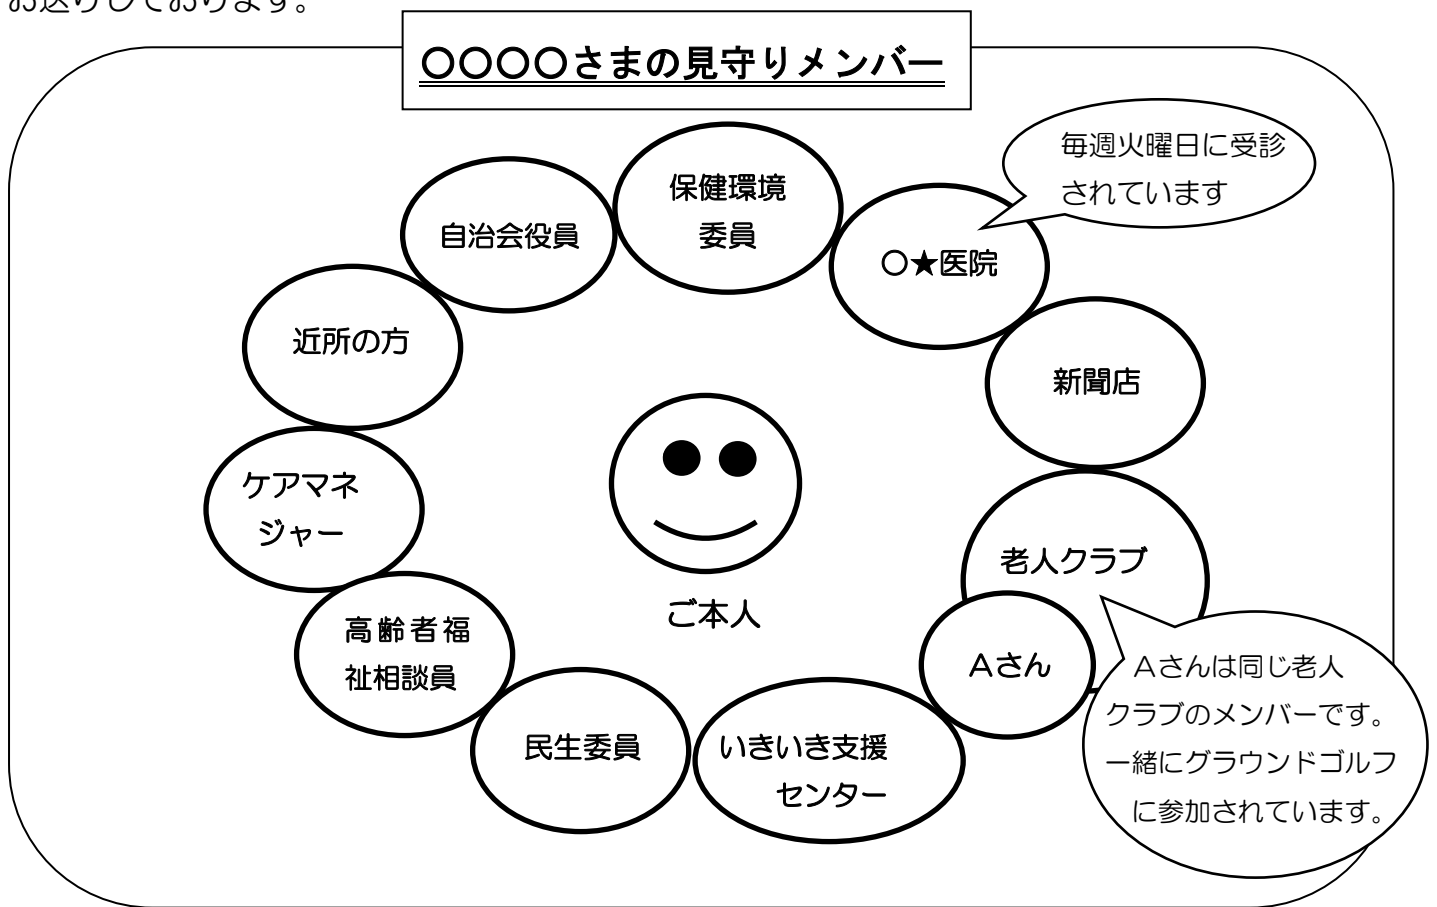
お送りしております。

○○○○さまの見守りメンバー

毎週火曜日に受診されています

保健環境委員

自治会役員

○★医院

近所の方

新聞店

ご本人

ケアマネジャー

老人クラブ

高齢者福祉相談員

Aさん

Aさんは同じ老人クラブのメンバーです。一緒にグラウンドゴルフに参加されています。

民生委員

いきいき支援センター